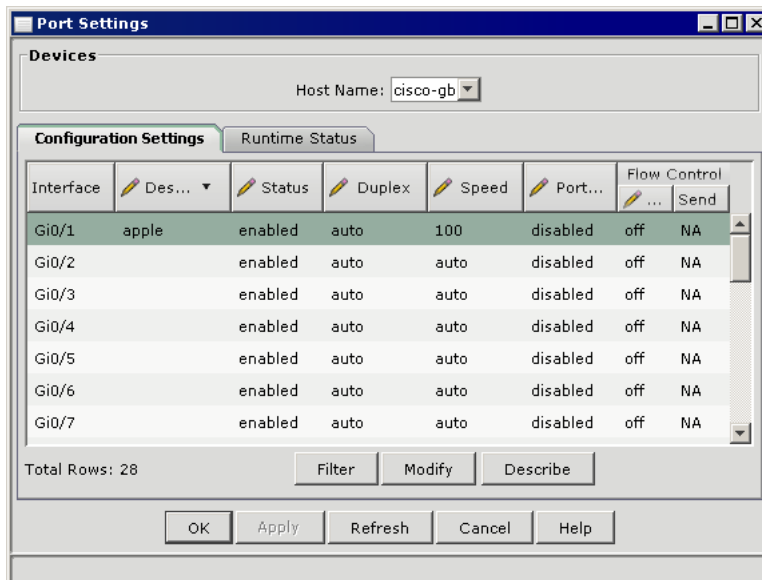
Port Settings

Devices

Host Name: cisco-gb

Configuration Settings | Runtime Status

| Interface | Des... | Status | Duplex | Speed | Port... | Flow Control ... | Flow Control Send |
|---|---|---|---|---|---|---|---|
| Gi0/1 | apple | enabled | auto | 100 | disabled | off | NA |
| Gi0/2 | | enabled | auto | auto | disabled | off | NA |
| Gi0/3 | | enabled | auto | auto | disabled | off | NA |
| Gi0/4 | | enabled | auto | auto | disabled | off | NA |
| Gi0/5 | | enabled | auto | auto | disabled | off | NA |
| Gi0/6 | | enabled | auto | auto | disabled | off | NA |
| Gi0/7 | | enabled | auto | auto | disabled | off | NA |

Total Rows: 28

Filter Modify Describe

OK Apply Refresh Cancel Help